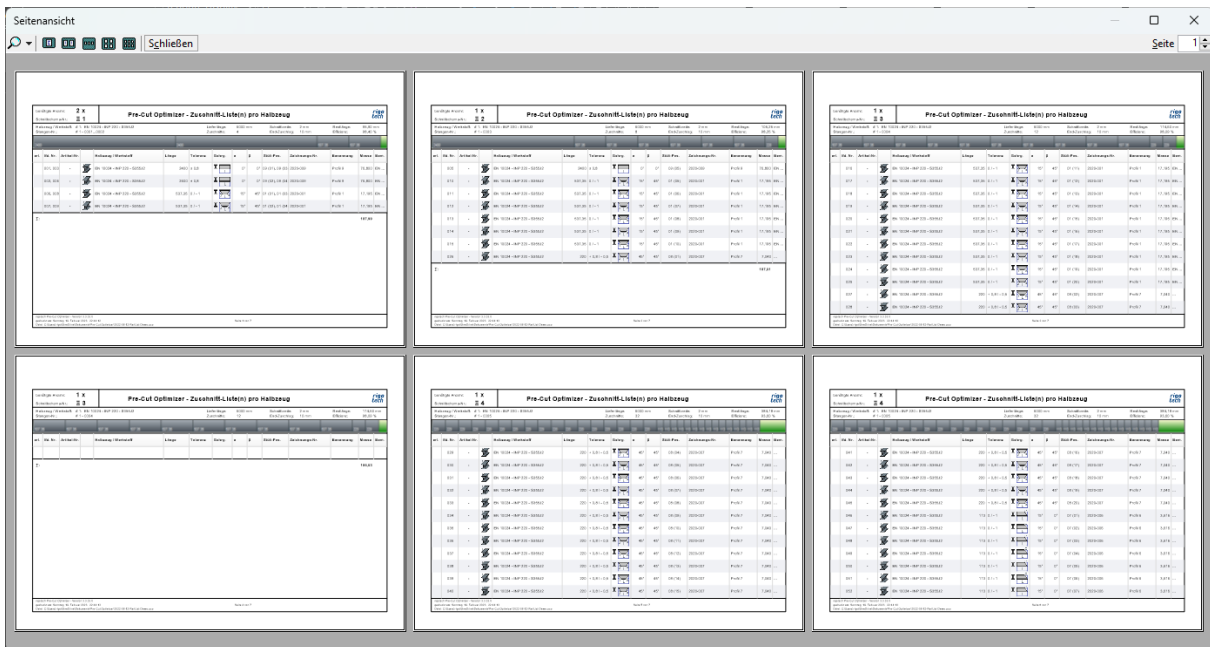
Seitenansicht

Schließen

Seite 1

Pre-Cut Optimizer - Zuschnitt-Liste(n) pro Halbzeug

Pre-Cut Optimizer - Zuschnitt-Liste(n) pro Halbzeug

Pre-Cut Optimizer - Zuschnitt-Liste(n) pro Halbzeug

Pre-Cut Optimizer - Zuschnitt-Liste(n) pro Halbzeug

Pre-Cut Optimizer - Zuschnitt-Liste(n) pro Halbzeug

Pre-Cut Optimizer - Zuschnitt-Liste(n) pro Halbzeug

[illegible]